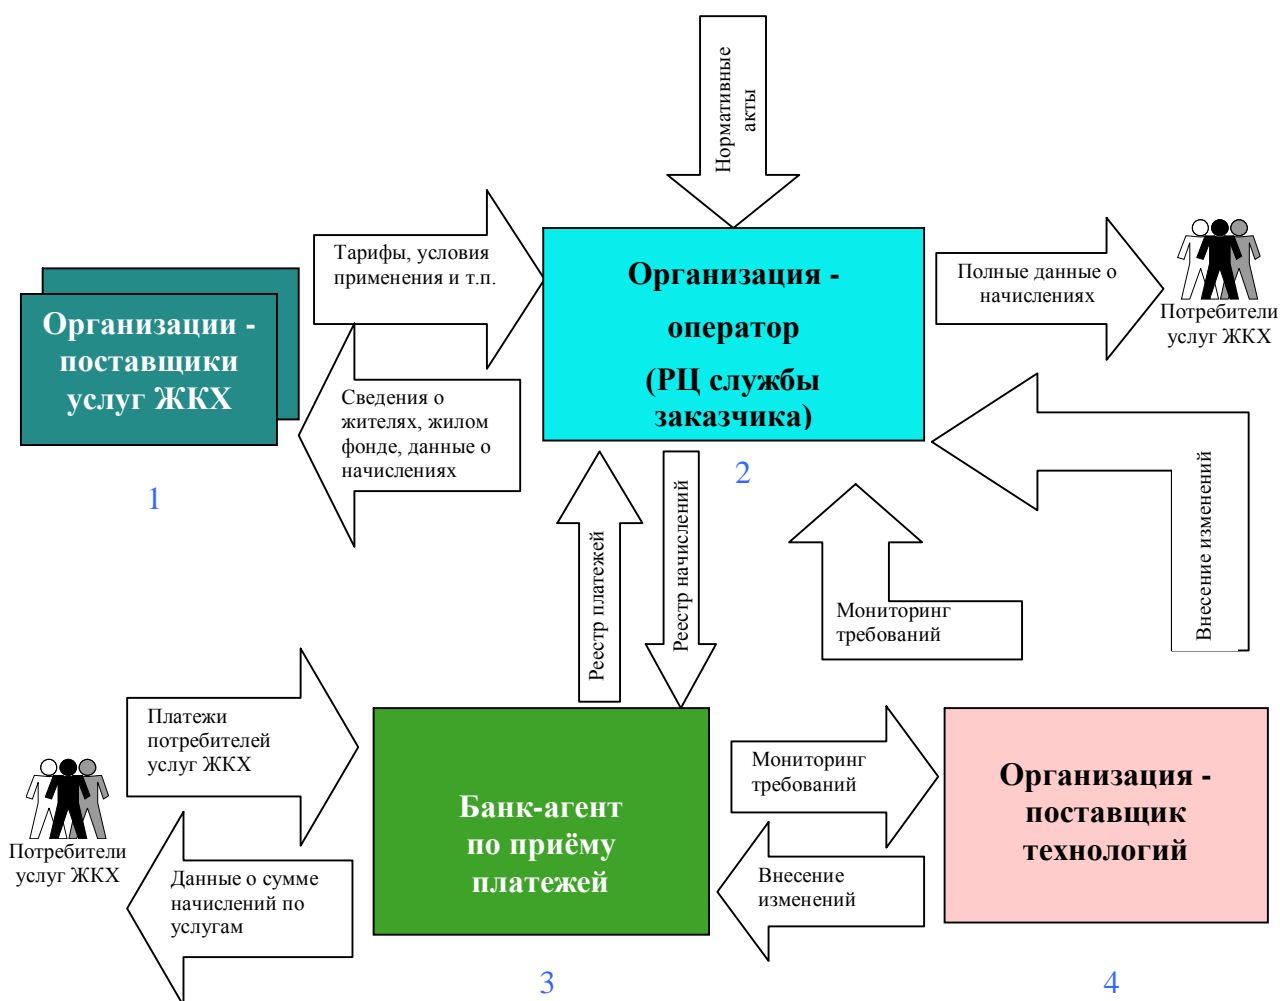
Нормативные акты

Организации - поставщики услуг ЖКХ

1

Тарифы, условия применения и т.п.

Сведения о жителях, жилом фонде, данные о начислениях

Организация - оператор (РЦ службы заказчика)

2

Полные данные о начислениях

Потребители услуг ЖКХ

Внесение изменений

Мониторинг требований

Реестр платежей

Реестр начислений

Платежи потребителей услуг ЖКХ

Потребители услуг ЖКХ

Данные о сумме начислений по услугам

Банк-агент по приёму платежей

3

Мониторинг требований

Внесение изменений

Организация - поставщик технологий

4